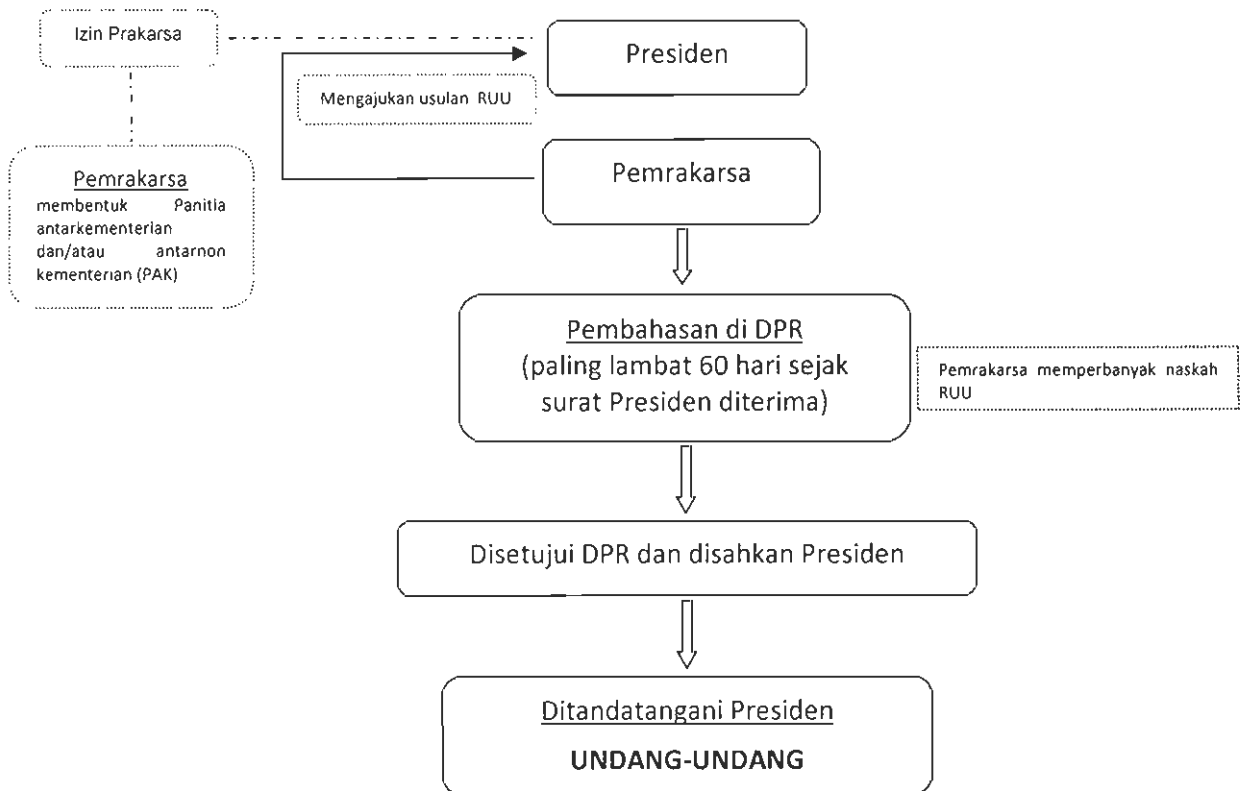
Izin Prakarsa

Presiden

Mengajukan usulan RUU

Pemrakarsa
membentuk Panitia antarkementerian dan/atau antarnon kementerian (PAK)

Pemrakarsa

Pembahasan di DPR
(paling lambat 60 hari sejak surat Presiden diterima)

Pemrakarsa memperbanyak naskah RUU

Disetujui DPR dan disahkan Presiden

Ditandatangani Presiden
UNDANG-UNDANG